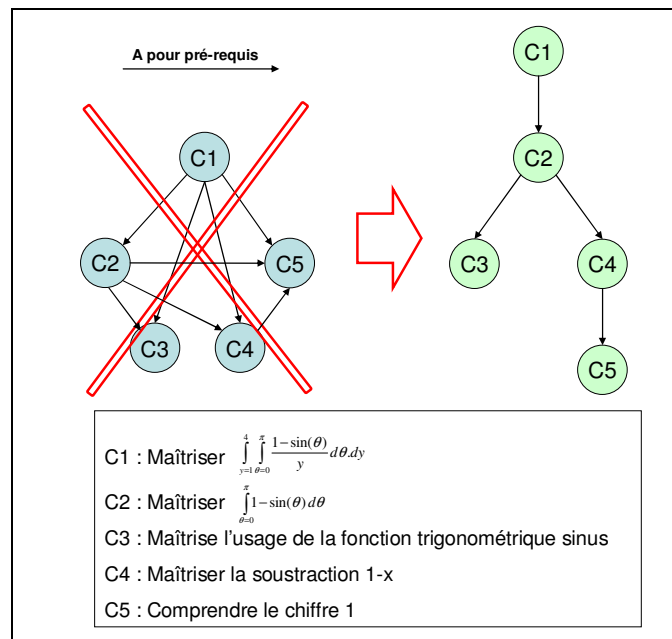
A pour pré-requis

C1

C2

C5

C3

C4

C1

C2

C3

C4

C5

C1 : Maîtriser $\int_{y=1}^{4}\int_{\theta=0}^{\pi}\frac{1-\sin(\theta)}{y}d\theta.dy$

C2 : Maîtriser $\int_{\theta=0}^{\pi}1-\sin(\theta)\,d\theta$

C3 : Maîtrise l'usage de la fonction trigonométrique sinus

C4 : Maîtriser la soustraction 1-x

C5 : Comprendre le chiffre 1